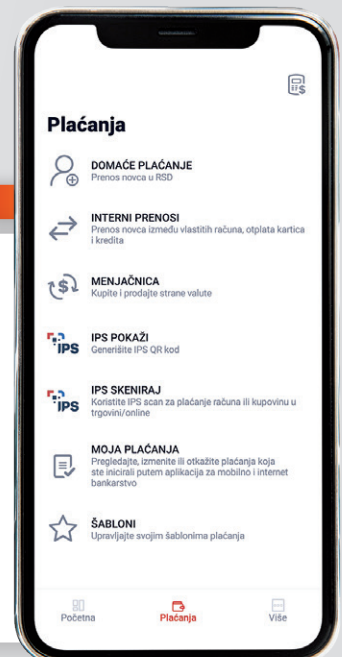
Plaćanja

DOMAĆE PLAĆANJE
Prenos novca u RSD

INTERNI PRENOSI
Prenos novca između vlastitih računa, otplata kartica i kredita

MENJAČNICA
Kupite i prodajte strane valute

IPS

IPS POKAŽI
Generišite IPS QR kod

IPS

IPS SKENIRAJ
Koristite IPS scan za plaćanje računa ili kupovinu u trgovini/online

MOJA PLAĆANJA
Pregledajte, izmenite ili otkažite plaćanja koja ste inicirali putem aplikacija za mobilno i internet bankarstvo

ŠABLONI
Upravljajte svojim šablonima plaćanja

Početna
Plaćanja
Više